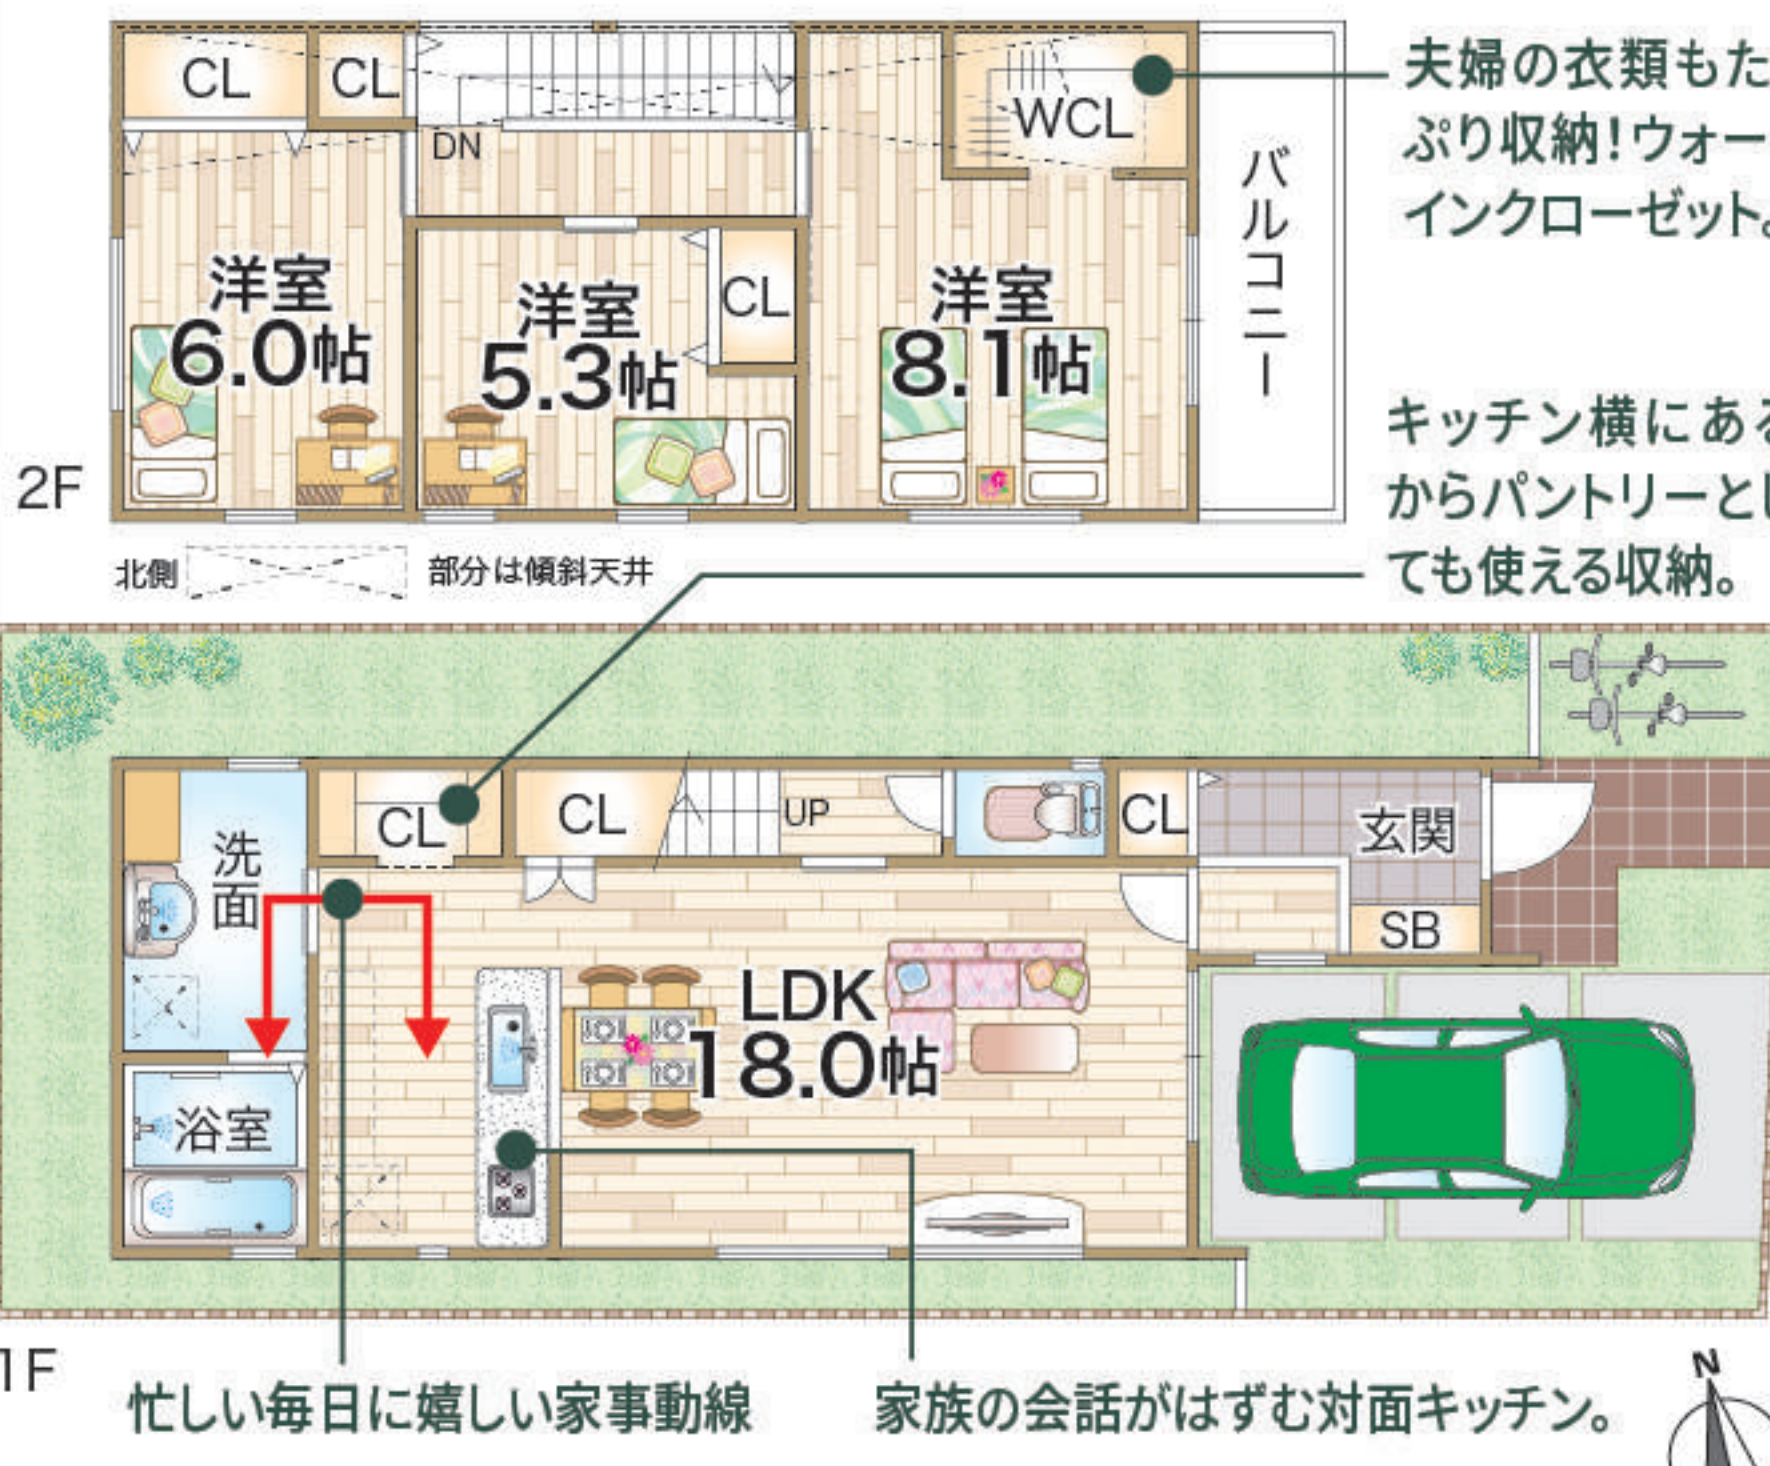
CL
CL
DN
WCL
夫婦の衣類もた
ぷり収納!ウォー
インクローゼット。

洋室
6.0帖
洋室
5.3帖
CL
洋室
8.1帖
バルコニー

キッチン横にある
からパントリーとし
ても使える収納。

2F
北側 部分は傾斜天井

CL
CL
UP
CL
玄関
洗面
SB
LDK
18.0帖
浴室

1F
忙しい毎日に嬉しい家事動線
家族の会話がはずむ対面キッチン。
N